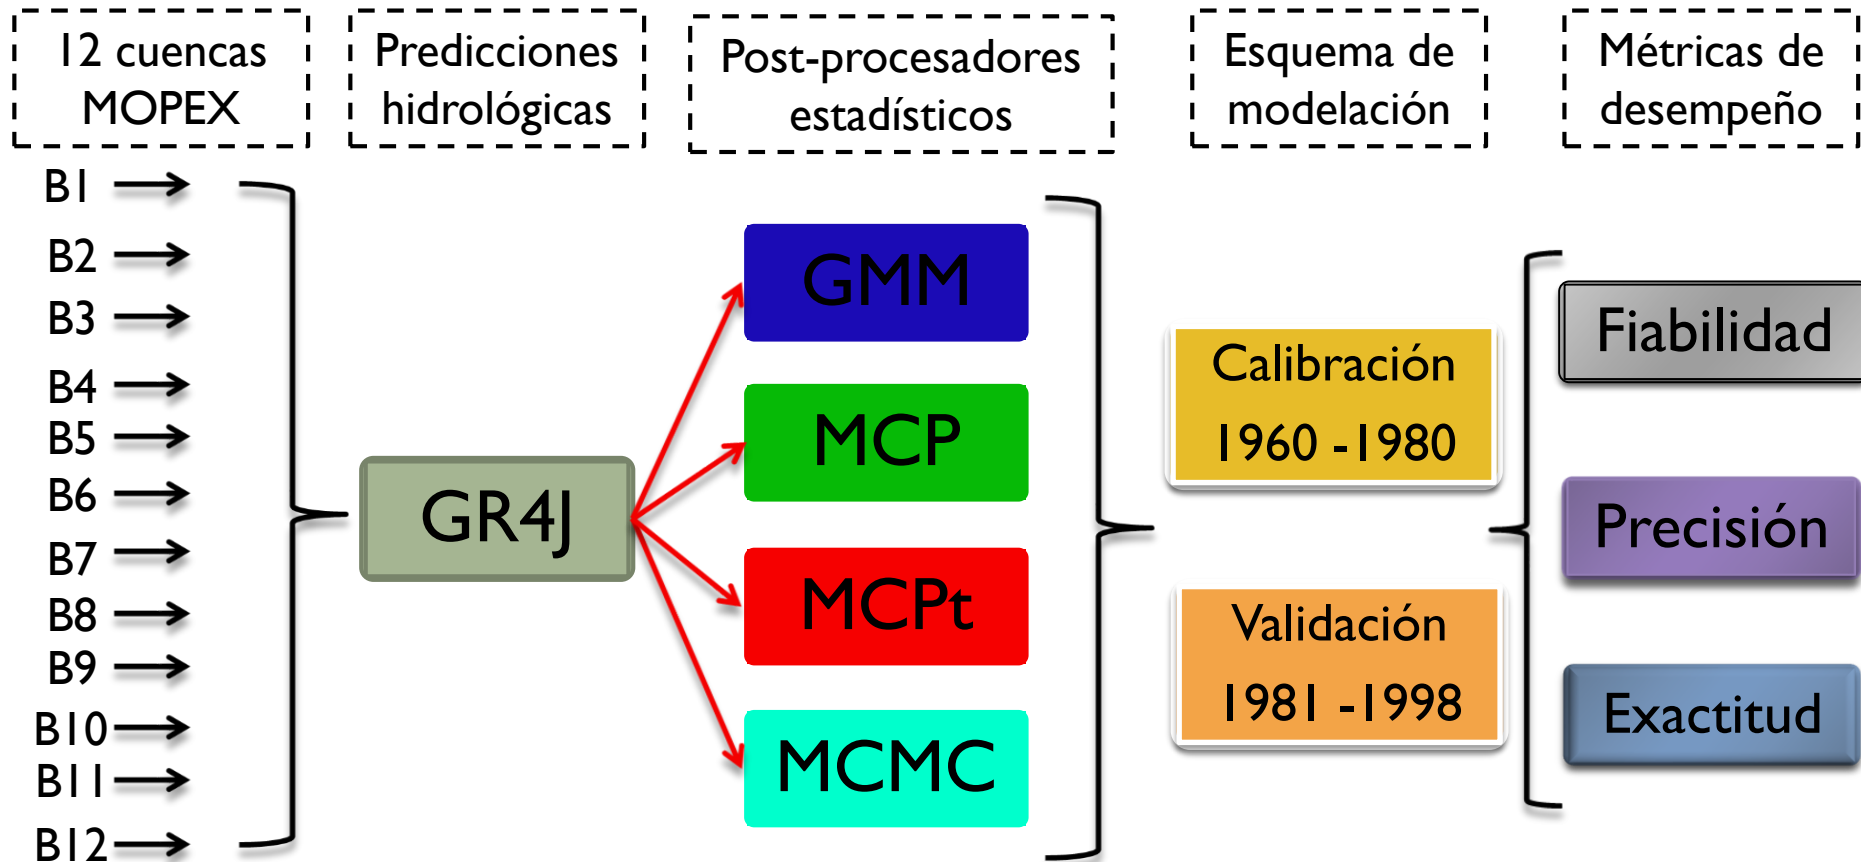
12 cuencas MOPEX

Predicciones hidrológicas

Post-procesadores estadísticos

Esquema de modelación

Métricas de desempeño

B1
B2
B3
B4
B5
B6
B7
B8
B9
B10
B11
B12

GR4J

GMM
MCP
MCPt
MCMC

Calibración
1960 -1980

Validación
1981 -1998

Fiabilidad
Precisión
Exactitud